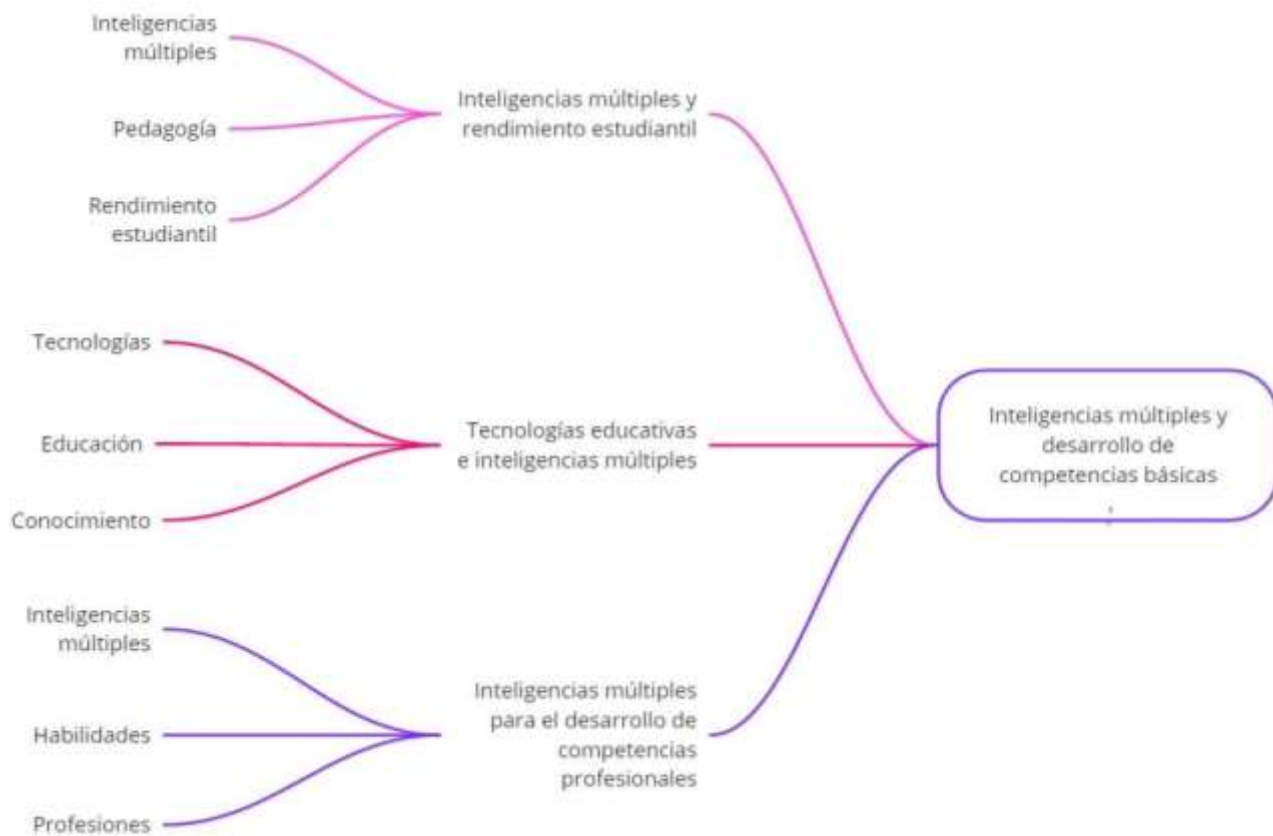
Inteligencias múltiples

Pedagogía

Rendimiento estudiantil

Inteligencias múltiples y rendimiento estudiantil

Tecnologías

Educación

Conocimiento

Tecnologías educativas e inteligencias múltiples

Inteligencias múltiples

Habilidades

Profesiones

Inteligencias múltiples para el desarrollo de competencias profesionales

Inteligencias múltiples y desarrollo de competencias básicas